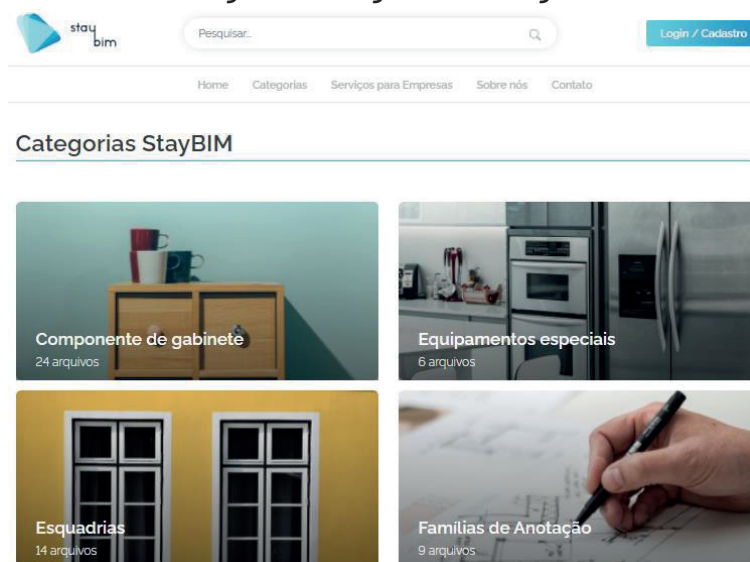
stay bim

Pesquisar...

Login / Cadastro

Home Categorias Serviços para Empresas Sobre nós Contato

Categorias StayBIM

Componente de gabinete
24 arquivos

Equipamentos especiais
6 arquivos

Esquadrias
14 arquivos

Famílias de Anotação
9 arquivos